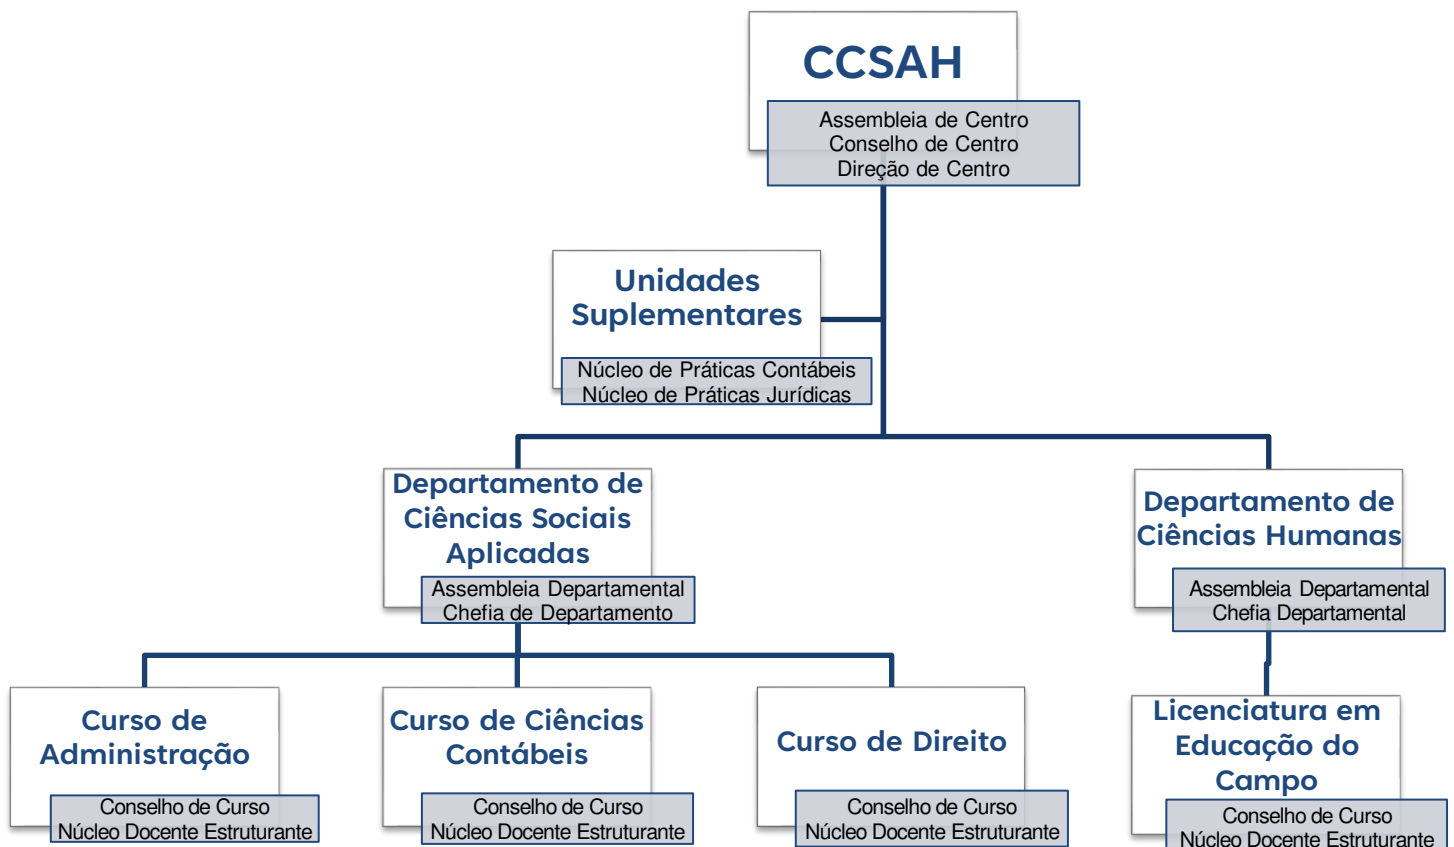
CCSAH

Assembleia de Centro
Conselho de Centro
Direção de Centro

Unidades Suplementares

Núcleo de Práticas Contábeis
Núcleo de Práticas Jurídicas

Departamento de Ciências Sociais Aplicadas

Assembleia Departamental
Chefia de Departamento

Departamento de Ciências Humanas

Assembleia Departamental
Chefia Departamental

Curso de Administração

Conselho de Curso
Núcleo Docente Estruturante

Curso de Ciências Contábeis

Conselho de Curso
Núcleo Docente Estruturante

Curso de Direito

Conselho de Curso
Núcleo Docente Estruturante

Licenciatura em Educação do Campo

Conselho de Curso
Núcleo Docente Estruturante